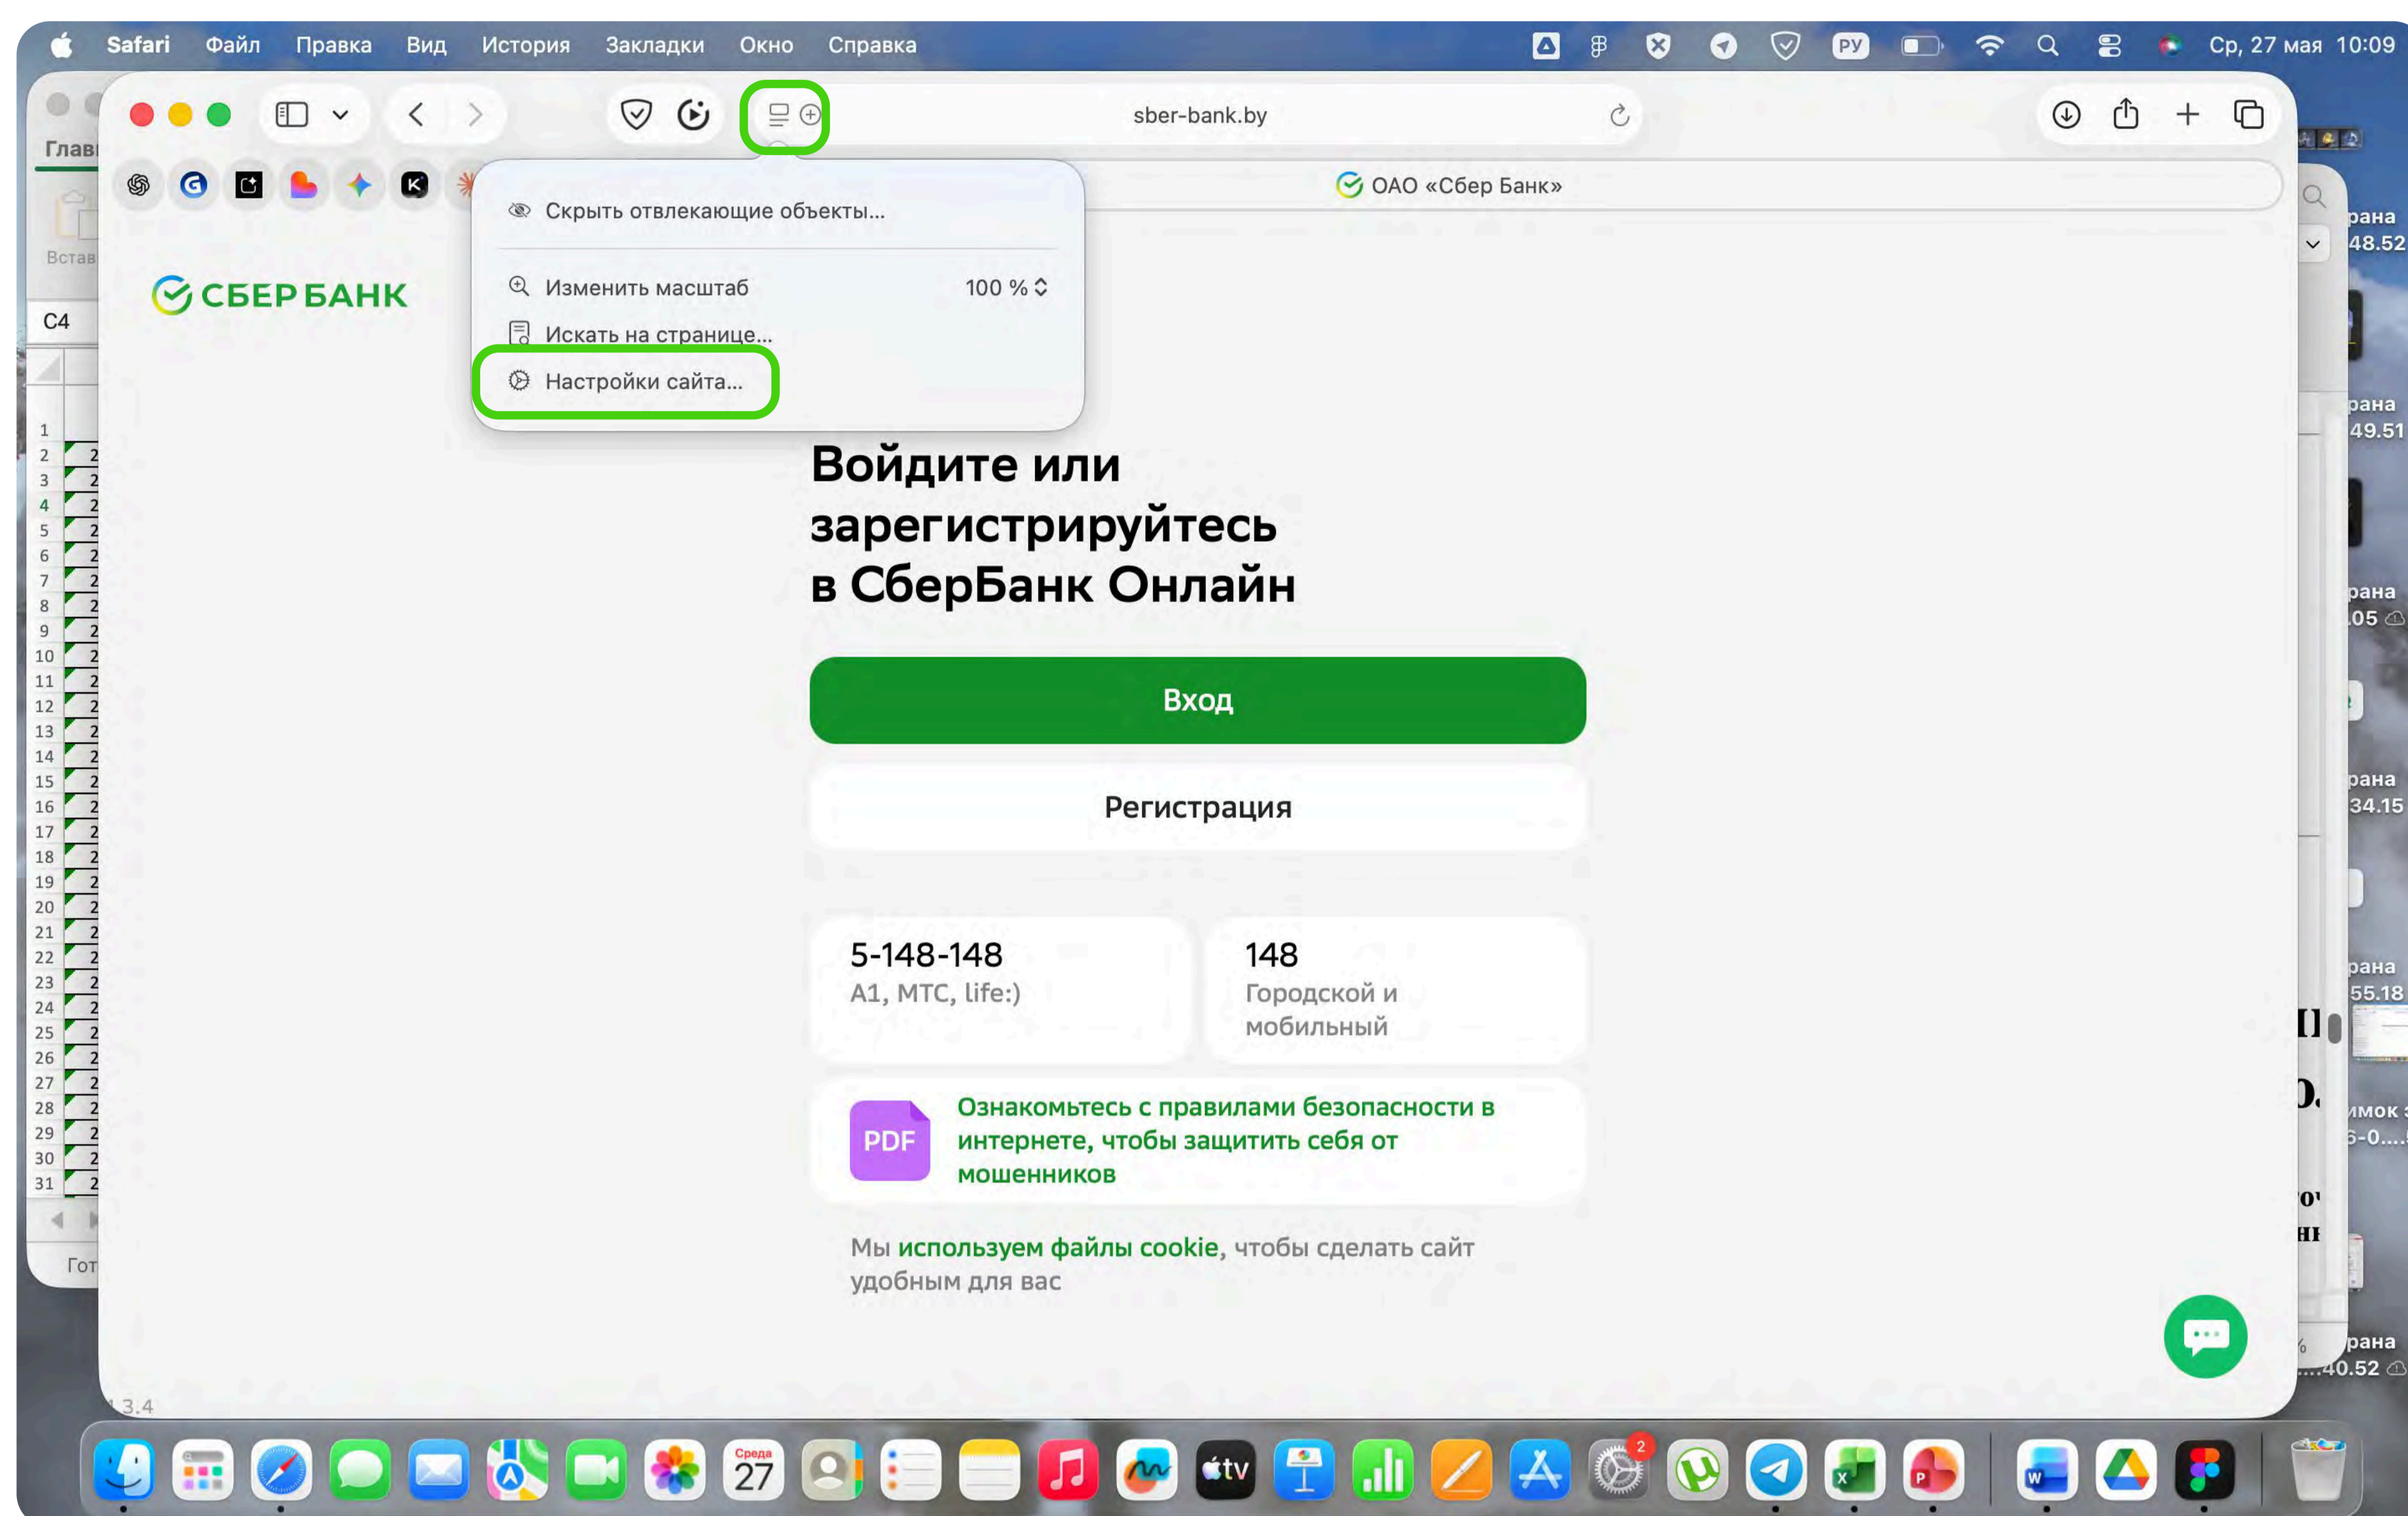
Safari Файл Правка Вид История Закладки Окно Справка

РУ

Ср, 27 мая 10:09

sber-bank.by

ОАО «Сбер Банк»

Глав

Встав

C4

1
2
3
4
5
6
7
8
9
10
11
12
13
14
15
16
17
18
19
20
21
22
23
24
25
26
27
28
29
30
31

Гот

Скрыть отвлекающие объекты...

Изменить масштаб 100 %

Искать на странице...

Настройки сайта...

СБЕР БАНК

Войдите или зарегистрируйтесь в СберБанк Онлайн

Вход

Регистрация

5-148-148
A1, МТС, life:)

148
Городской и мобильный

PDF

Ознакомьтесь с правилами безопасности в интернете, чтобы защитить себя от мошенников

Мы используем файлы cookie, чтобы сделать сайт удобным для вас

3.4

рана
48.52

рана
49.51

рана
.05

рана
34.15

рана
55.18

имок
6-0...

рана
...40.52

Среда
27

tv

2